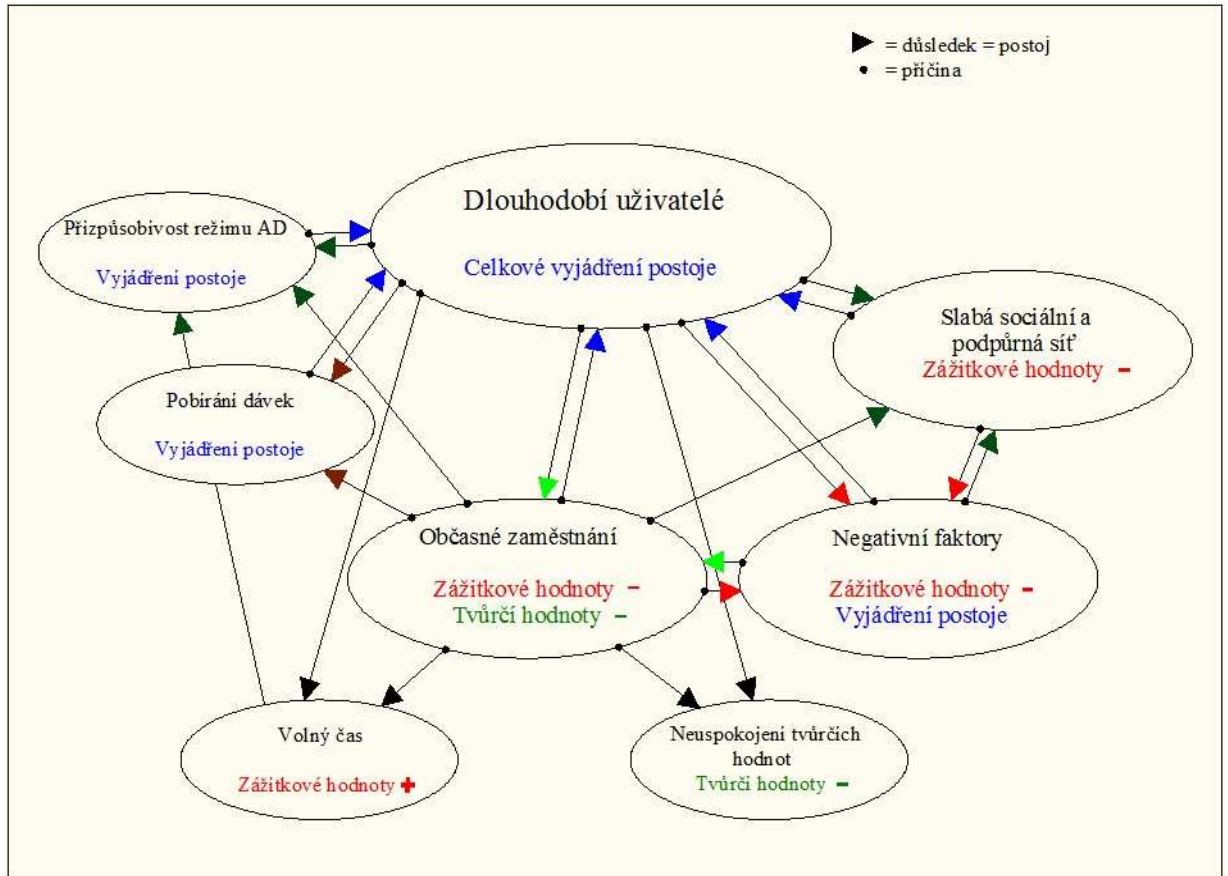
= důsledek = postoj
= příčina

Dlouhodobí uživatelé

Celkové vyjádření postoje

Přizpůsobivost režimu AD

Vyjádření postoje

Slabá sociální a podpůrná síť
Zážitkové hodnoty −

Pobírání dávek

Vyjádření postoje

Občasné zaměstnání

Zážitkové hodnoty −
Tvůrčí hodnoty −

Negativní faktory

Zážitkové hodnoty −
Vyjádření postoje

Volný čas

Zážitkové hodnoty +

Neuspokojení tvůrčích hodnot
Tvůrčí hodnoty −